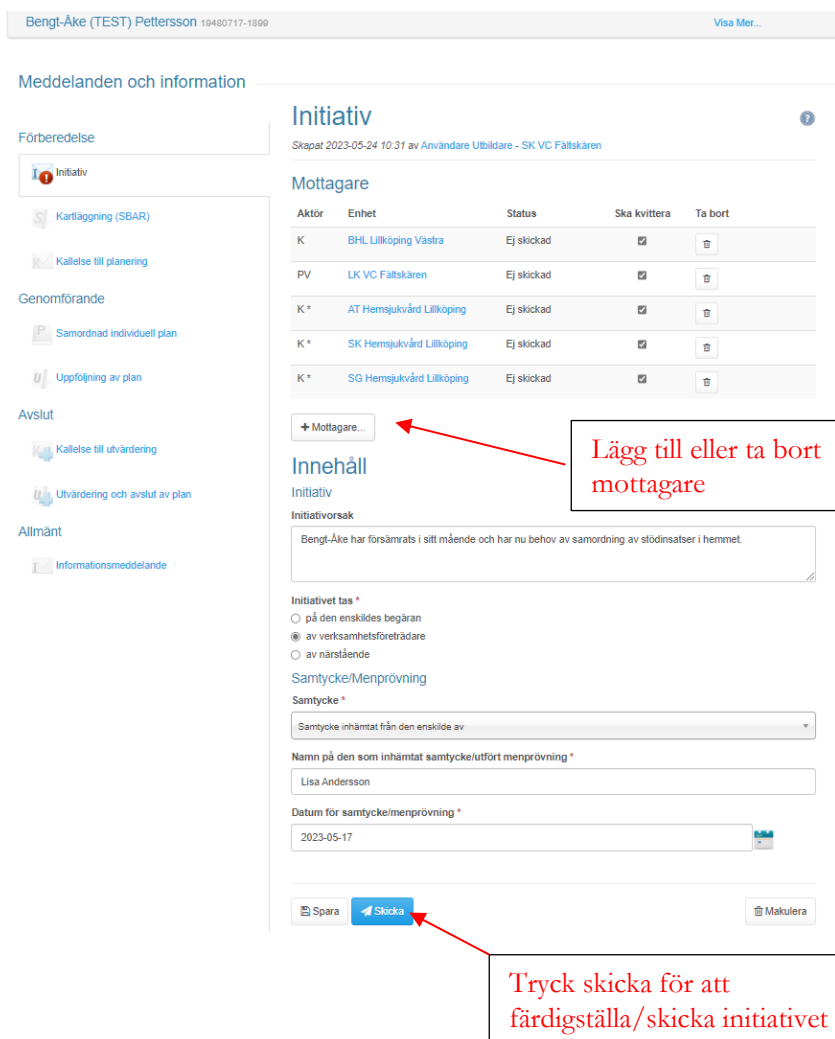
Bengt-Åke (TEST) Pettersson 19480717-1899

Visa Mer...

Meddelanden och information

Förberedelse

Initiativ

Kartläggning (SBAR)

Kallelse till planering

Genomförande

Samordnad individuell plan

Uppföljning av plan

Avslut

Kallelse till utvärdering

Utvärdering och avslut av plan

Allmänt

Informationsmeddelande

Initiativ

Skapat 2023-05-24 10:31 av Användare Utbildare - SK VC Fältskären

Mottagare

| Aktör | Enhet | Status | Ska kvittera | Ta bort |
|---|---|---|---|---|
| K | BHL Lillköping Västra | Ej skickad | ☑ | 🗑 |
| PV | LK VC Fältskären | Ej skickad | ☑ | 🗑 |
| K * | AT Hemsjukvård Lillköping | Ej skickad | ☑ | 🗑 |
| K * | SK Hemsjukvård Lillköping | Ej skickad | ☑ | 🗑 |
| K * | SG Hemsjukvård Lillköping | Ej skickad | ☑ | 🗑 |

+ Mottagare...

Lägg till eller ta bort mottagare

Innehåll

Initiativ

Initiativorsak

Bengt-Åke har försämrats i sitt mående och har nu behov av samordning av stödinsatser i hemmet.

Initiativet tas *

på den enskildes begäran

av verksamhetsföreträdare

av närstående

Samtycke/Menprövning

Samtycke *

Samtycke inhämtat från den enskilde av

Namn på den som inhämtat samtycke/utfört menprövning *

Lisa Andersson

Datum för samtycke/menprövning *

2023-05-17

Spara

Skicka

Makulera

Tryck skicka för att färdigställa/skicka initiativet